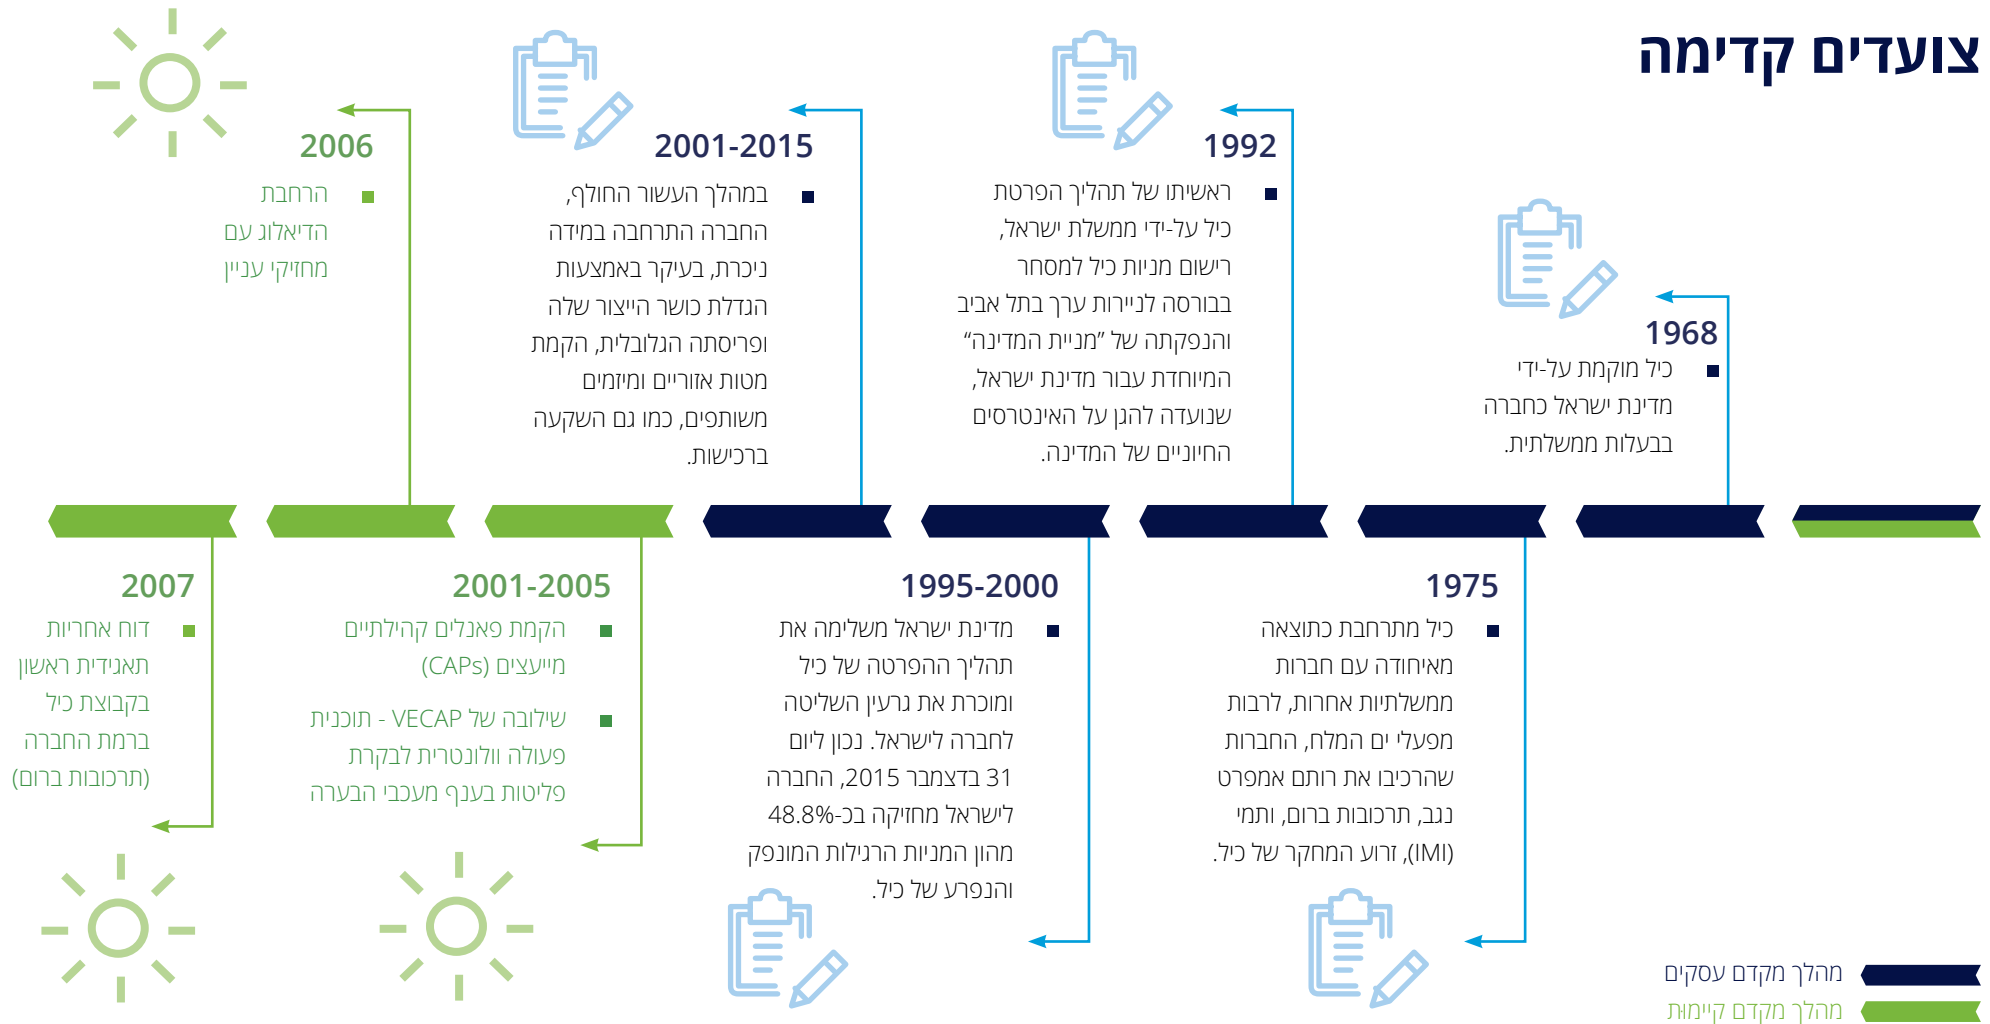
צועדים קדימה

1968
כיל מוקמת על-ידי מדינת ישראל כחברה בבעלות ממשלתית.

1992
ראשיתו של תהליך הפרטת כיל על-ידי ממשלת ישראל, רישום מניות כיל למסחר בבורסה לניירות ערך בתל אביב והנפקתה של "מניית המדינה" המיוחדת עבור מדינת ישראל, שנועדה להגן על האינטרסים החיוניים של המדינה.

2001-2015
במהלך העשור החולף, החברה התרחבה במידה ניכרת, בעיקר באמצעות הגדלת כושר הייצור שלה ופריסתה הגלובלית, הקמת מטות אזוריים ומיזמים משותפים, כמו גם השקעה ברכישות.

2006
הרחבת הדיאלוג עם מחזיקי עניין

1975
כיל מתרחבת כתוצאה מאיחוד עם חברות ממשלתיות אחרות, לרבות מפעלי ים המלח, החברות שהרכיבו את רותם אמפרט נגב, תרכובות ברום, ותמי (IMI), זרוע המחקר של כיל.

1995-2000
מדינת ישראל משלימה את תהליך ההפרטה של כיל ומוכרת את גרעין השליטה לחברה לישראל. נכון ליום 31 בדצמבר 2015, החברה לישראל מחזיקה בכ-48.8% מהון המניות הרגילות המונפק והנפרע של כיל.

2001-2005
הקמת פאנלים קהילתיים מייעצים (CAPs)
שילוב של VECAP - תוכנית פעולה וולונטרית לבקרת פליטות בענף מעכבי הבערה

2007
דוח אחריות תאגידית ראשון בקבוצת כיל ברמת החברה (תרכובות ברום)

מהלך מקדם עסקים
מהלך מקדם קיימות